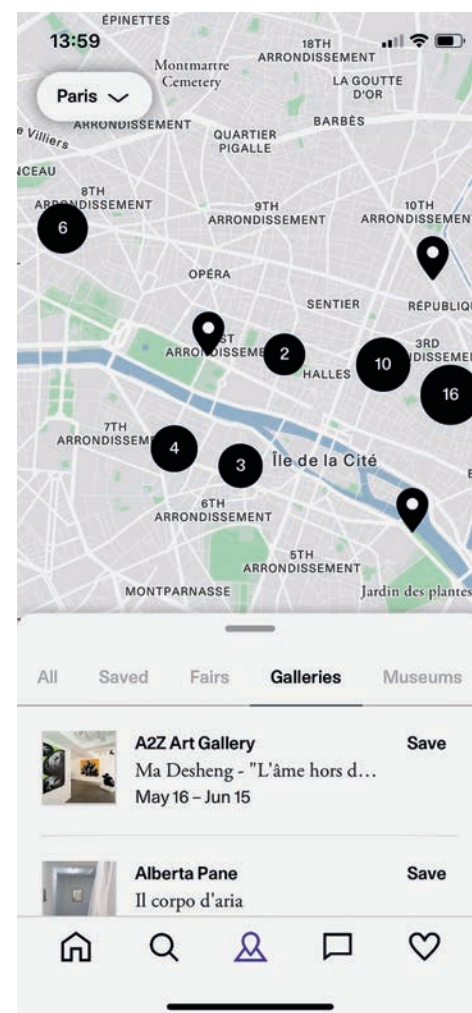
ÉPINETTES
13:59
Montmartre Cemetery
18TH ARRONDISSEMENT
LA GOUTTE D'OR
Paris
ARRONDISSEMENT
e Villiers
QUARTIER PIGALLE
BARBÈS
NCEAU
8TH ARRONDISSEMENT
6
9TH ARRONDISSEMENT
10TH ARRONDISSEMENT
OPÉRA
SENTIER
RÉPUBLIQU
ST ARRONDISSEME
2
HALLES
10
3RD NDISSEME
16
7TH ARRONDISSEM
4
3
Île de la Cité
6TH ARRONDISSEMENT
5TH ARRONDISSEMENT
MONTPARNASSE
Jardin des plantes

All
Saved
Fairs
Galleries
Museums

A2Z Art Gallery
Save
Ma Desheng - "L'âme hors d...
May 16 – Jun 15

Alberta Pane
Save
Il corpo d'aria